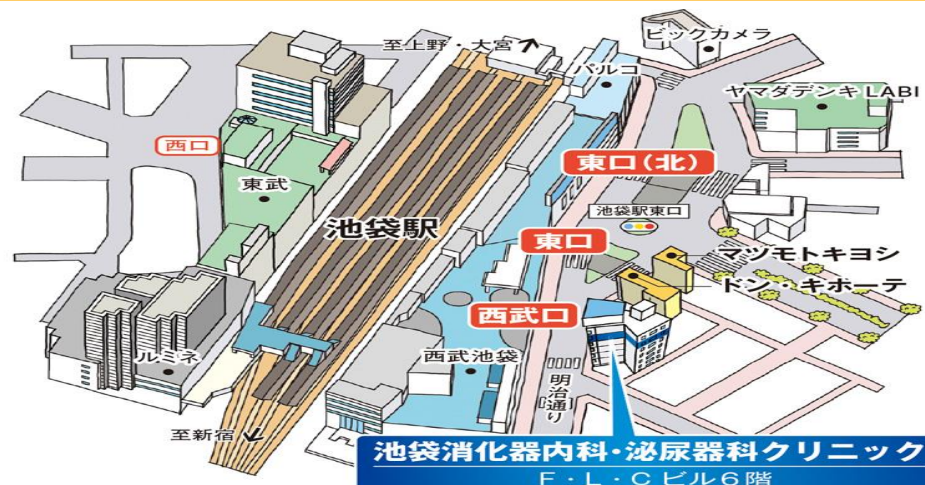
至上野・大宮

ビックカメラ

パルコ

ヤマダデンキ LABI

西口

東武

東口(北)

池袋駅東口

池袋駅

東口

マツモトキヨシ

ドン・キホーテ

西武口

西武池袋

明治通り

ルミネ

至新宿

池袋消化器内科・泌尿器科クリニック

F・L・Cビル6階